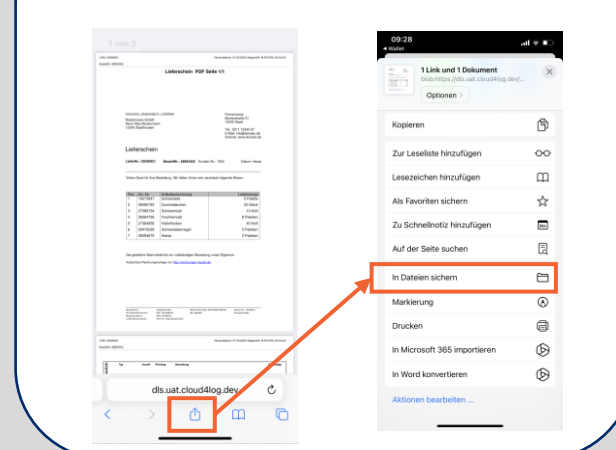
1 von 2

Lieferschein: PDF Seite 1/1

Lieferschein

dls.uat.cloud4log.dev

09:28
◀ Wallet

1 Link und 1 Dokument
blob:https://dls.uat.cloud4log.dev/...

Optionen >

Kopieren

Zur Leseliste hinzufügen

Lesezeichen hinzufügen

Als Favoriten sichern

Zu Schnellnotiz hinzufügen

Auf der Seite suchen

In Dateien sichern

Markierung

Drucken

In Microsoft 365 importieren

In Word konvertieren

Aktionen bearbeiten ...